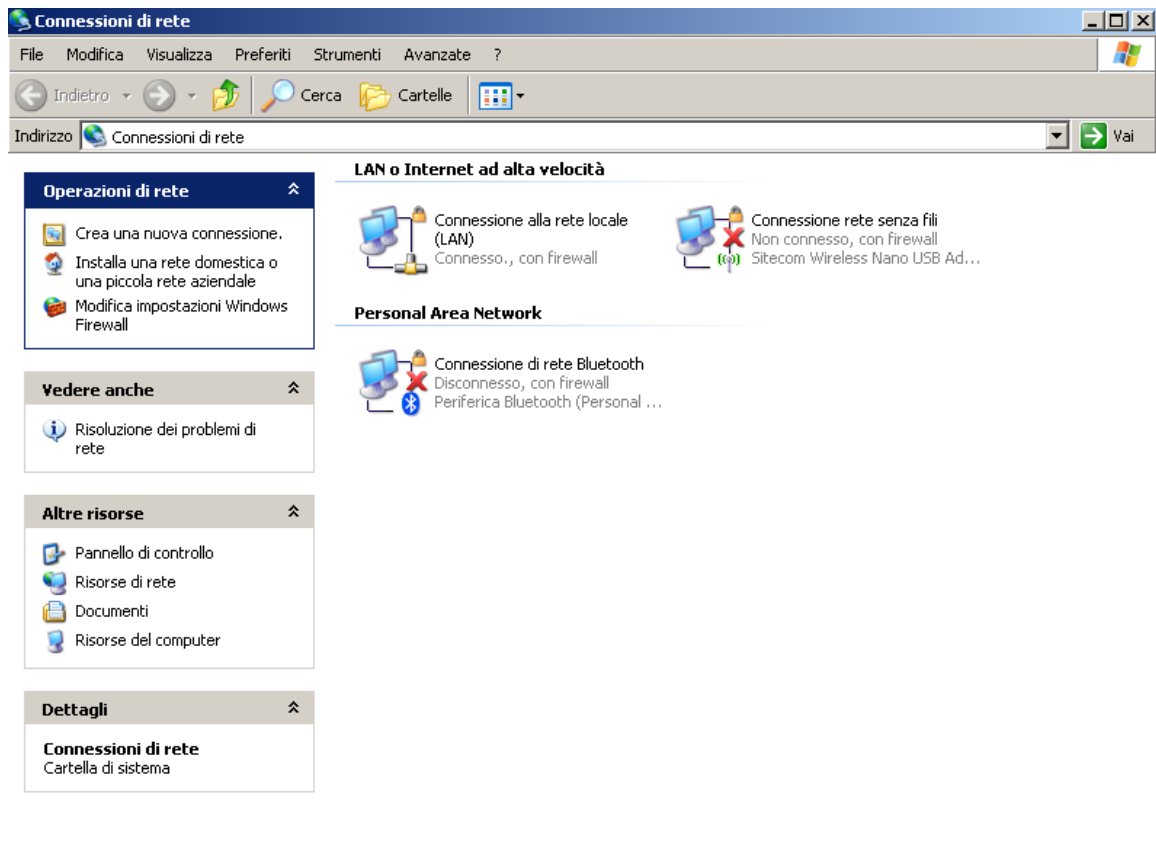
Connessioni di rete

File Modifica Visualizza Preferiti Strumenti Avanzate ?

Indietro Cerca Cartelle

Indirizzo Connessioni di rete Vai

Operazioni di rete

Crea una nuova connessione.
Installa una rete domestica o una piccola rete aziendale
Modifica impostazioni Windows Firewall

Vedere anche

Risoluzione dei problemi di rete

Altre risorse

Pannello di controllo
Risorse di rete
Documenti
Risorse del computer

Dettagli

Connessioni di rete
Cartella di sistema

LAN o Internet ad alta velocità

Connessione alla rete locale (LAN)
Connesso., con firewall

Connessione rete senza fili
Non connesso, con firewall
Sitecom Wireless Nano USB Ad...

Personal Area Network

Connessione di rete Bluetooth
Disconnesso, con firewall
Periferica Bluetooth (Personal ...